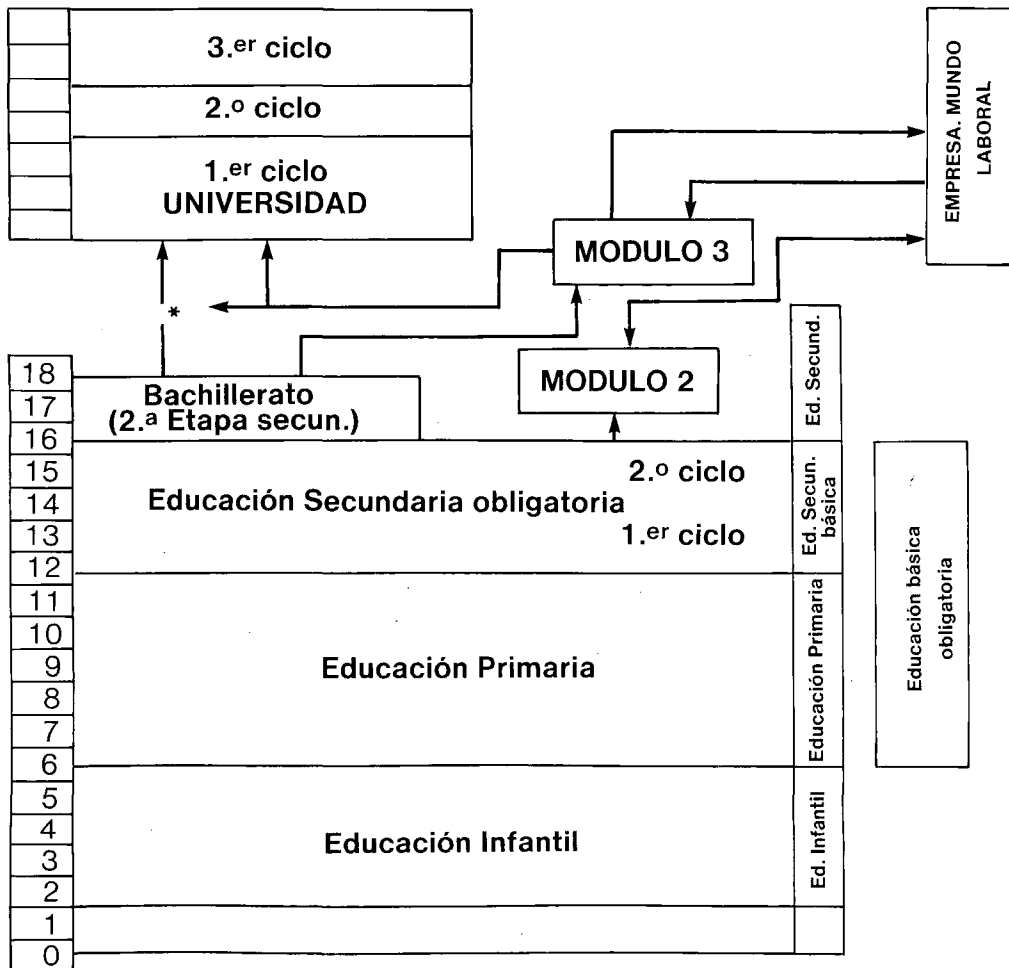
3.er ciclo

2.o ciclo

1.er ciclo
UNIVERSIDAD

EMPRESA. MUNDO LABORAL

MODULO 3

*

MODULO 2

Ed. Secund.

18
17
16
15
14
13
12
11
10
9
8
7
6
5
4
3
2
1
0

Bachillerato
(2.a Etapa secun.)

2.o ciclo

Educación Secundaria obligatoria

1.er ciclo

Ed. Secun. básica

Educación básica obligatoria

Educación Primaria

Educación Primaria

Educación Infantil

Ed. Infantil